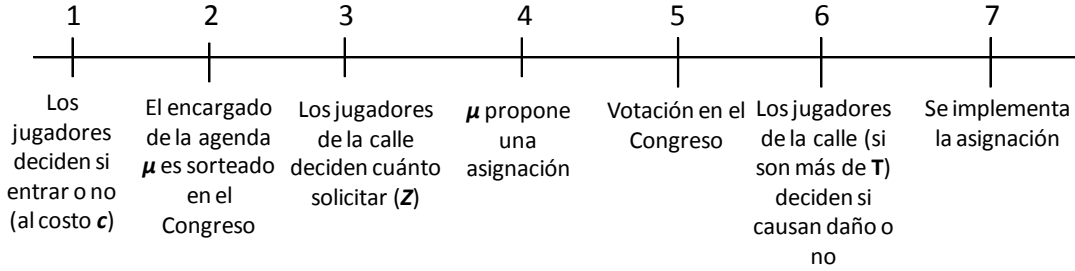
1

Los jugadores deciden si entrar o no (al costo *c*)

2

El encargado de la agenda *μ* es sorteado en el Congreso

3

Los jugadores de la calle deciden cuánto solicitar (*Z*)

4

*μ* propone una asignación

5

Votación en el Congreso

6

Los jugadores de la calle (si son más de **T**) deciden si causan daño o no

7

Se implementa la asignación